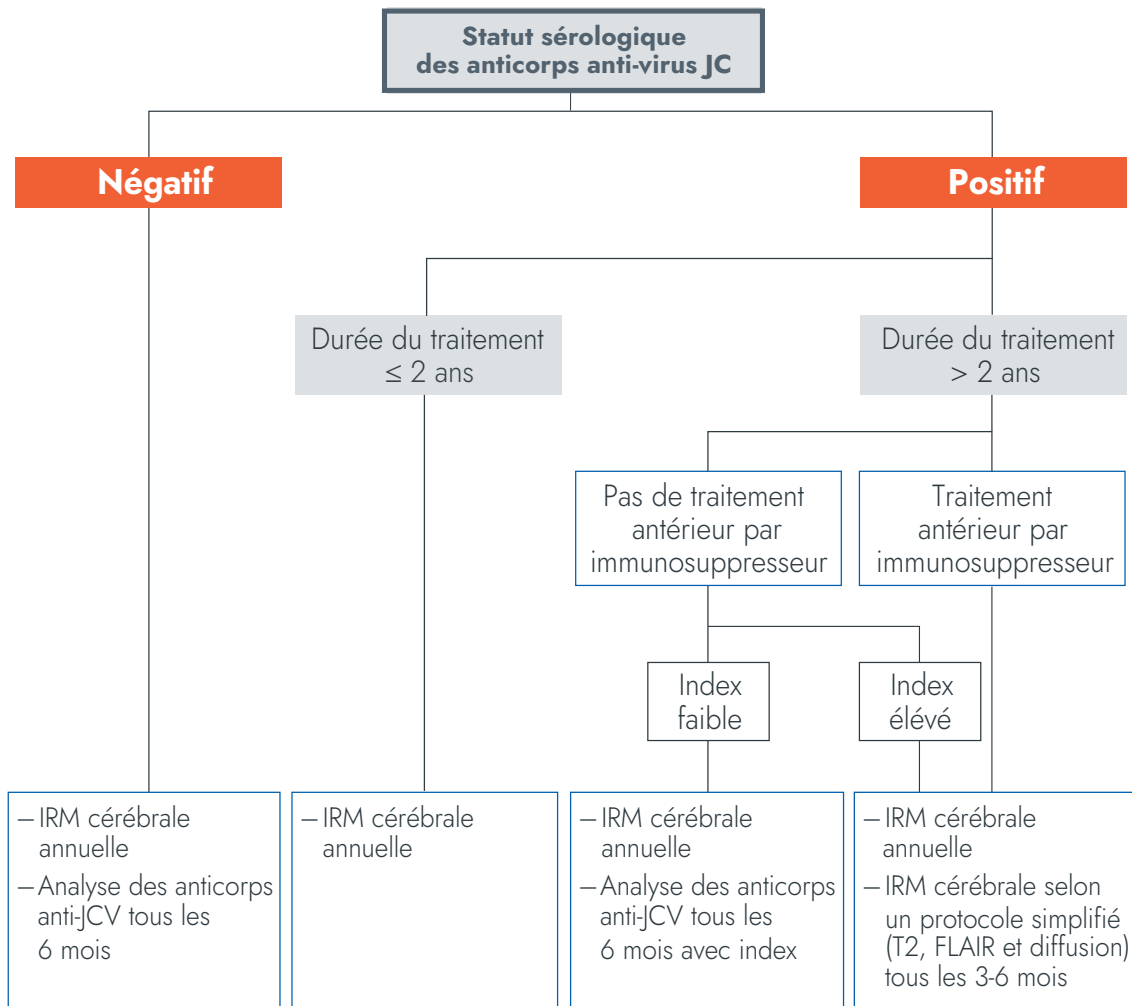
Statut sérologique des anticorps anti-virus JC

Négatif

Positif

Durée du traitement ≤ 2 ans

Durée du traitement > 2 ans

Pas de traitement antérieur par immunosuppresseur

Traitement antérieur par immunosuppresseur

Index faible

Index élevé

– IRM cérébrale annuelle
– Analyse des anticorps anti-JCV tous les 6 mois

– IRM cérébrale annuelle

– IRM cérébrale annuelle
– Analyse des anticorps anti-JCV tous les 6 mois avec index

– IRM cérébrale annuelle
– IRM cérébrale selon un protocole simplifié (T2, FLAIR et diffusion) tous les 3-6 mois